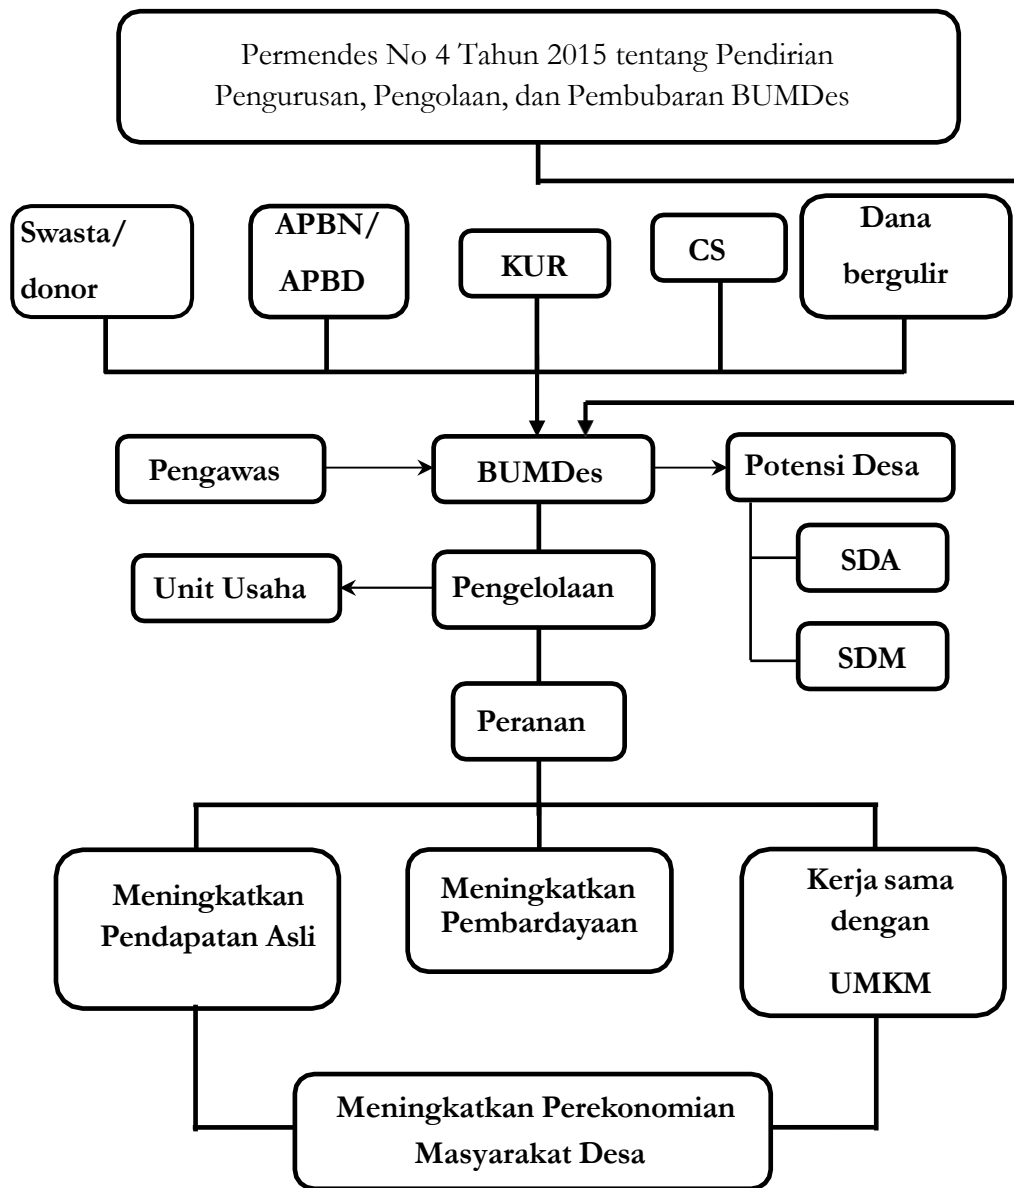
Permendes No 4 Tahun 2015 tentang Pendirian Pengurusan, Pengolaan, dan Pembubaran BUMDes

Swasta/ donor

APBN/ APBD

KUR

CS

Dana bergulir

Pengawas

BUMDes

Potensi Desa

SDA

SDM

Unit Usaha

Pengelolaan

Peranan

Meningkatkan Pendapatan Asli

Meningkatkan Pembardayaan

Kerja sama dengan UMKM

Meningkatkan Perekonomian Masyarakat Desa